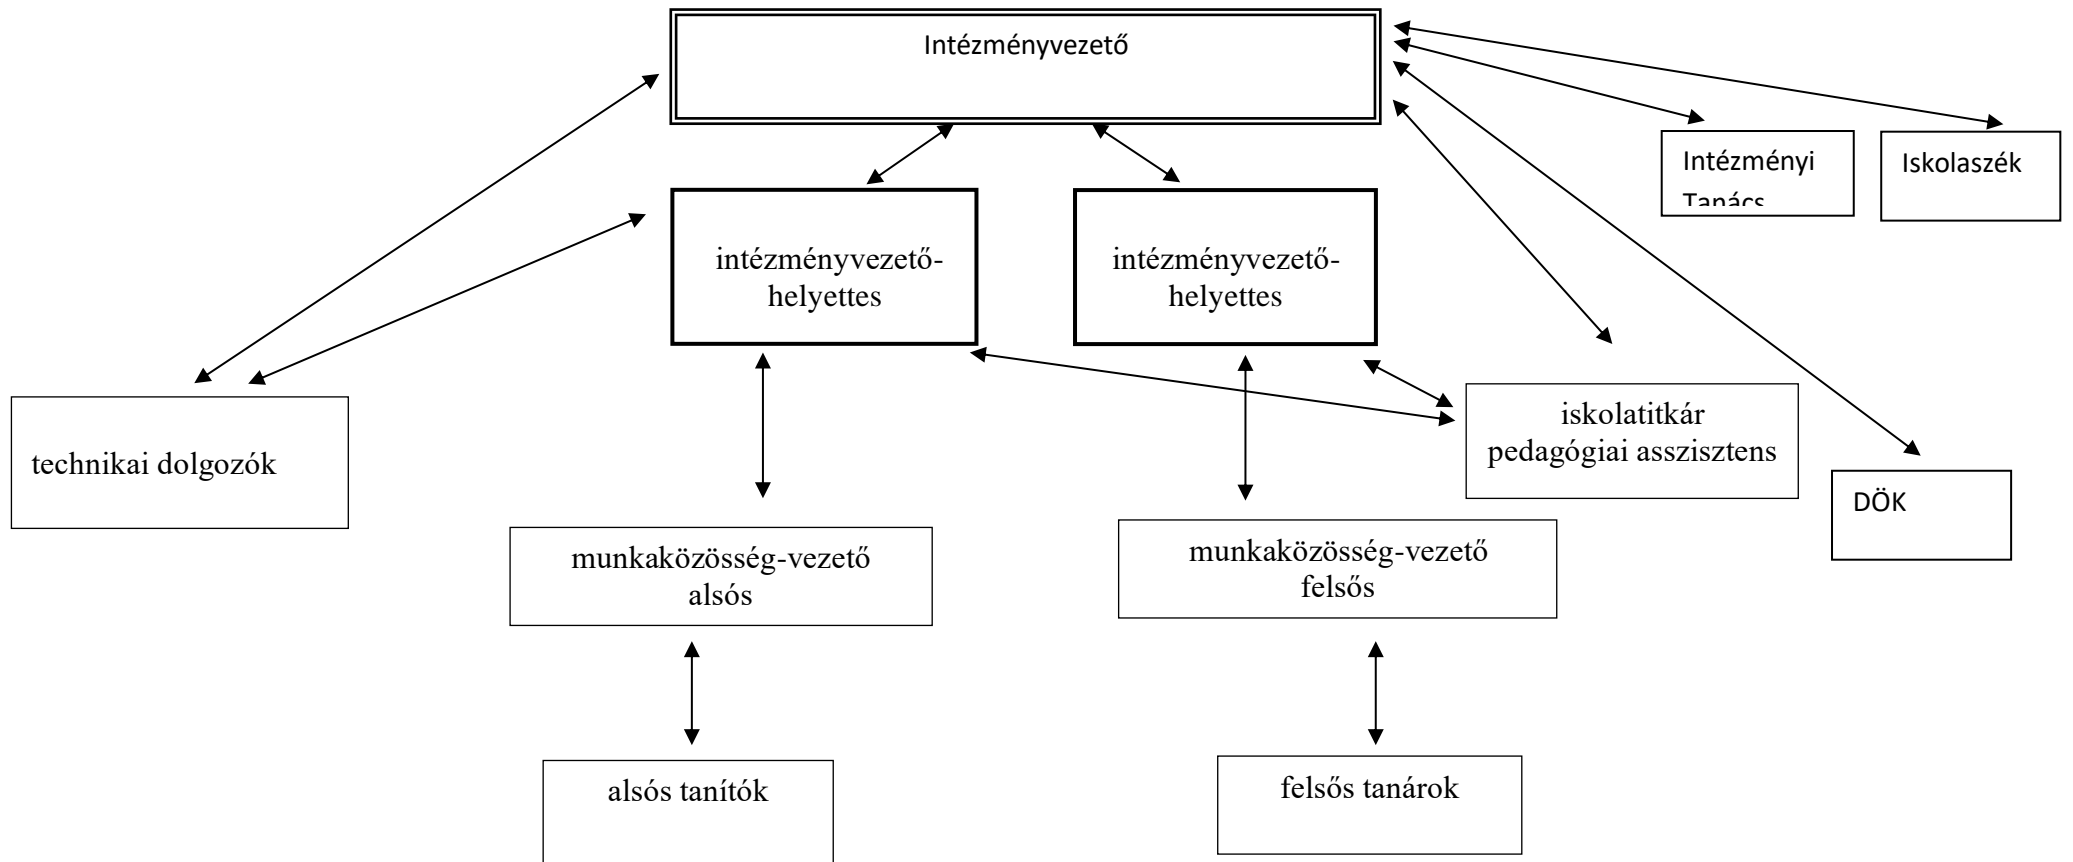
Intézményvezető

Intézményi Tanács

Iskolaszék

intézményvezető-helyettes

intézményvezető-helyettes

technikai dolgozók

iskolatitkár pedagógiai asszisztens

DÖK

munkaközösség-vezető alsós

munkaközösség-vezető felsős

alsós tanítók

felsős tanárok